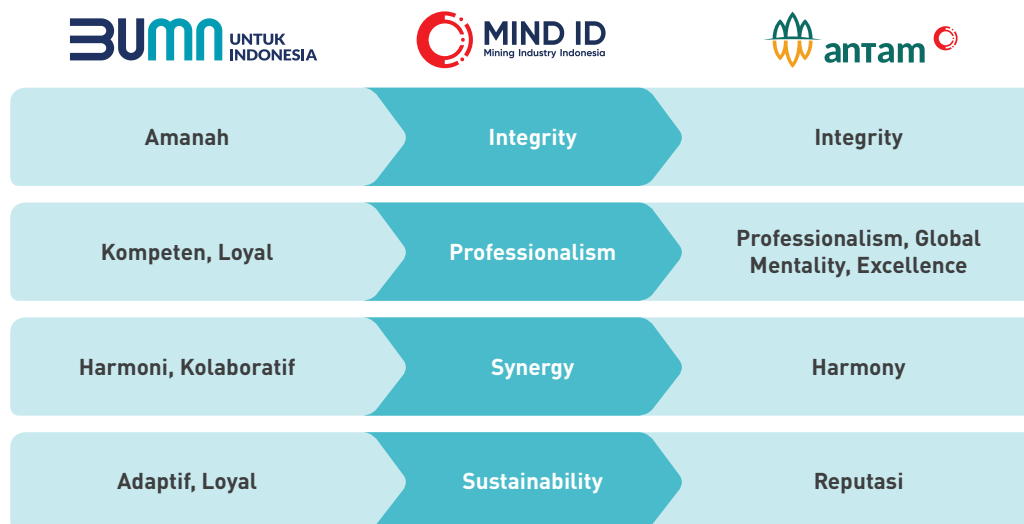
BUMN UNTUK INDONESIA

MIND ID
Mining Industry Indonesia

antam

| | | |
|---|---|---|
| Amanah | Integrity | Integrity |
| Kompeten, Loyal | Professionalism | Professionalism, Global Mentality, Excellence |
| Harmoni, Kolaboratif | Synergy | Harmony |
| Adaptif, Loyal | Sustainability | Reputasi |